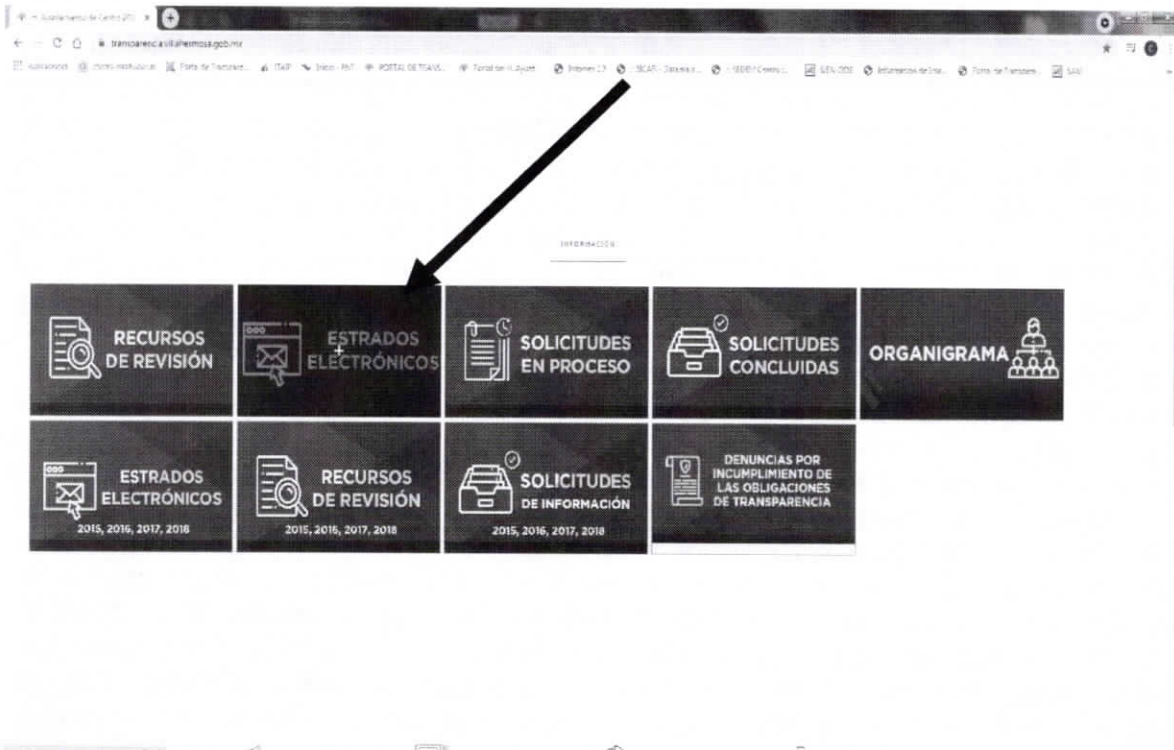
Ayuntamiento de Centro 201 ×

transparencia.villahermosa.gob.mx

INFORMACIÓN

RECURSOS DE REVISIÓN

ESTRADOS ELECTRÓNICOS

SOLICITUDES EN PROCESO

SOLICITUDES CONCLUIDAS

ORGANIGRAMA

ESTRADOS ELECTRÓNICOS 2015, 2016, 2017, 2018

RECURSOS DE REVISIÓN 2015, 2016, 2017, 2018

SOLICITUDES DE INFORMACIÓN 2015, 2016, 2017, 2018

DENUNCIAS POR INCUMPLIMIENTO DE LAS OBLIGACIONES DE TRANSPARENCIA